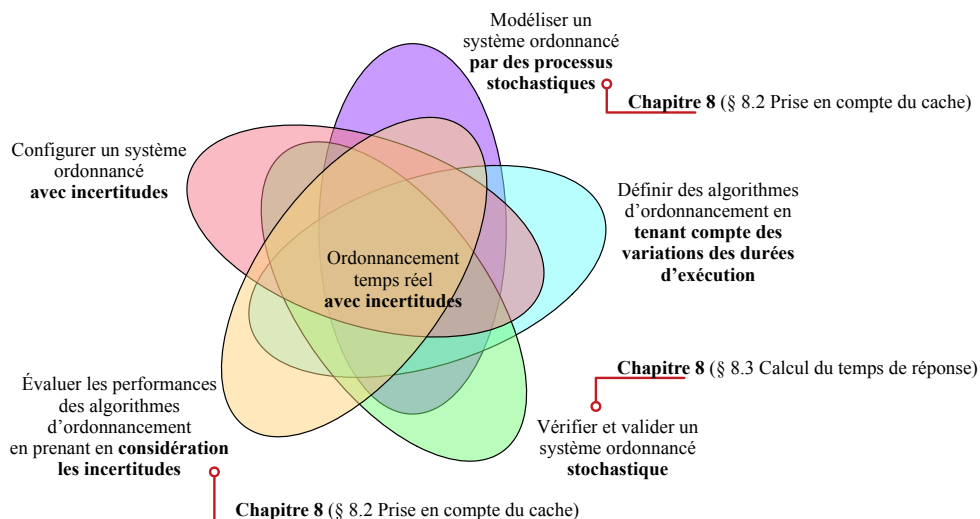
Modéliser un système ordonnancé **par des processus stochastiques**

**Chapitre 8** (§ 8.2 Prise en compte du cache)

Configurer un système ordonnancé **avec incertitudes**

Définir des algorithmes d'ordonnancement en **tenant compte des variations des durées d'exécution**

Ordonnancement temps réel **avec incertitudes**

**Chapitre 8** (§ 8.3 Calcul du temps de réponse)

Évaluer les performances des algorithmes d'ordonnancement en prenant en **considération les incertitudes**

Vérifier et valider un système ordonnancé **stochastique**

**Chapitre 8** (§ 8.2 Prise en compte du cache)